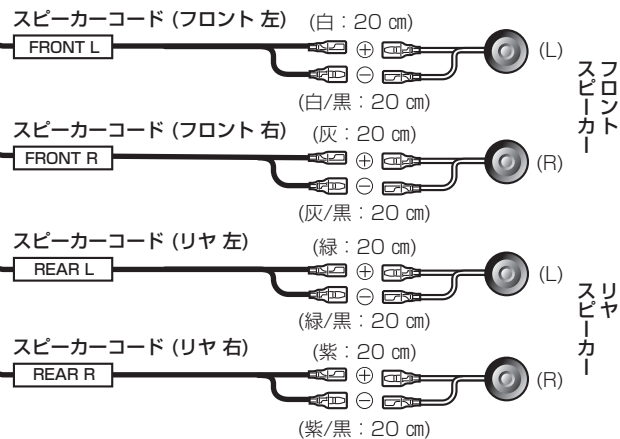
スピーカーコード (フロント 左)
(白：20 ㎝)
FRONT L
⊕
⊖
(L)
(白/黒：20 ㎝)
フロントスピーカー
スピーカーコード (フロント 右)
(灰：20 ㎝)
FRONT R
⊕
⊖
(R)
(灰/黒：20 ㎝)
スピーカーコード (リヤ 左)
(緑：20 ㎝)
REAR L
⊕
⊖
(L)
(緑/黒：20 ㎝)
リヤスピーカー
スピーカーコード (リヤ 右)
(紫：20 ㎝)
REAR R
⊕
⊖
(R)
(紫/黒：20 ㎝)